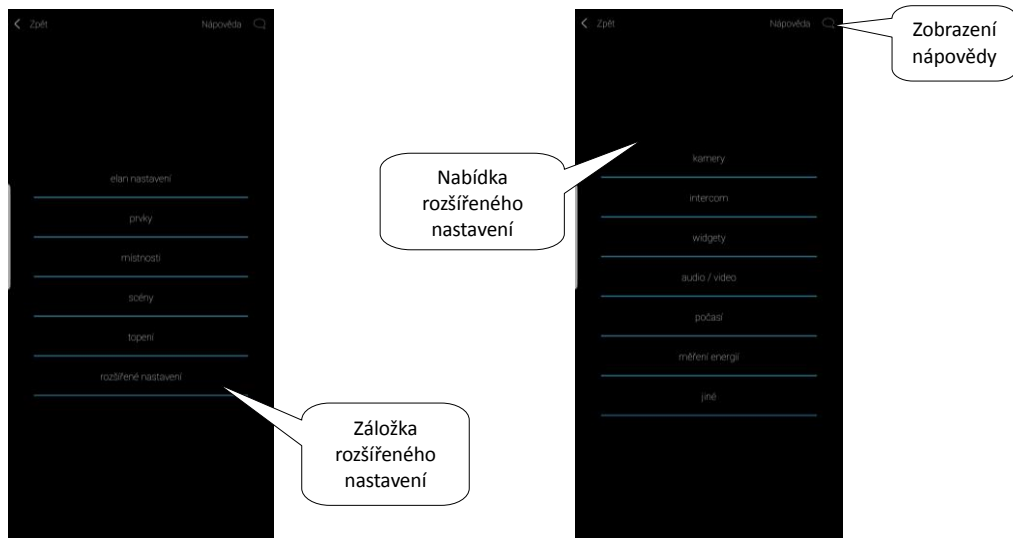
Zpět

Nápověda

elan nastavení

prvky

místnosti

scény

topení

rozšířené nastavení

Záložka rozšířeného nastavení

Nabídka rozšířeného nastavení

Zpět

Nápověda

Zobrazení nápovědy

kamery

intercom

widgety

audio / video

počasí

měření energií

jiné